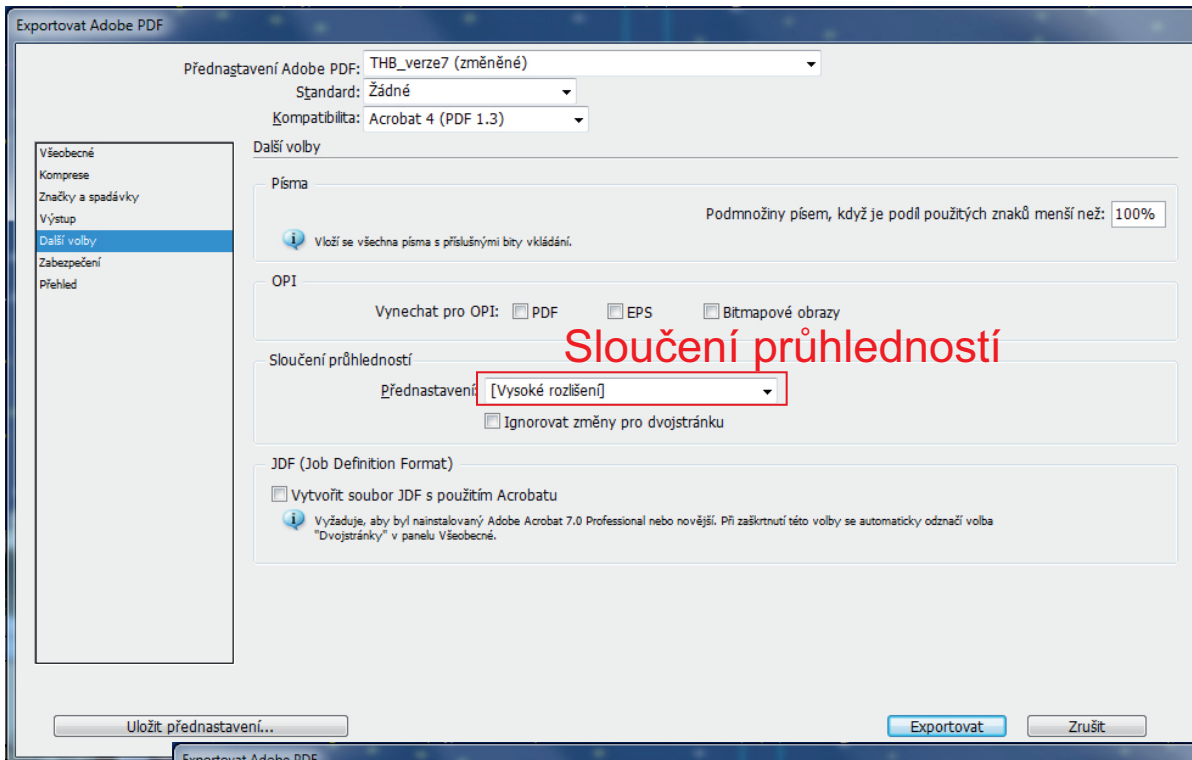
Exportovat Adobe PDF

Přednastavení Adobe PDF: THB_verze7 (změněné)

Standard: Žádné

Kompatibilita: Acrobat 4 (PDF 1.3)

Všeobecné
Komprese
Značky a spadávky
Výstup
Další volby
Zabezpečení
Přehled

Další volby

Písma

Podmnožiny písem, když je podíl použitých znaků menší než: 100%

Vloží se všechna písma s příslušnými bity vkládání.

OPI

Vynechat pro OPI: PDF EPS Bitmapové obrazy

Sloučení průhledností

Sloučení průhledností

Přednastavení: [Vysoké rozlišení]

Ignorovat změny pro dvojstránku

JDF (Job Definition Format)

Vytvořit soubor JDF s použitím Acrobatu

Vyžaduje, aby byl nainstalovaný Adobe Acrobat 7.0 Professional nebo novější. Při zaškrtnutí této volby se automaticky odznačí volba "Dvojstránky" v panelu Všeobecné.

Uložit přednastavení...

Exportovat

Zrušit

Exportovat Adobe PDF